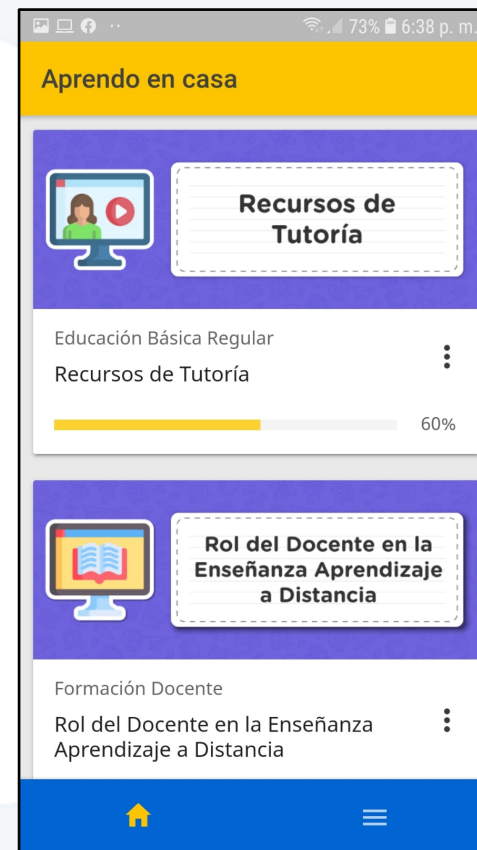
73% 6:38 p. m.

Aprendo en casa

Recursos de Tutoría

Educación Básica Regular

Recursos de Tutoría

60%

Rol del Docente en la Enseñanza Aprendizaje a Distancia

Formación Docente

Rol del Docente en la Enseñanza Aprendizaje a Distancia